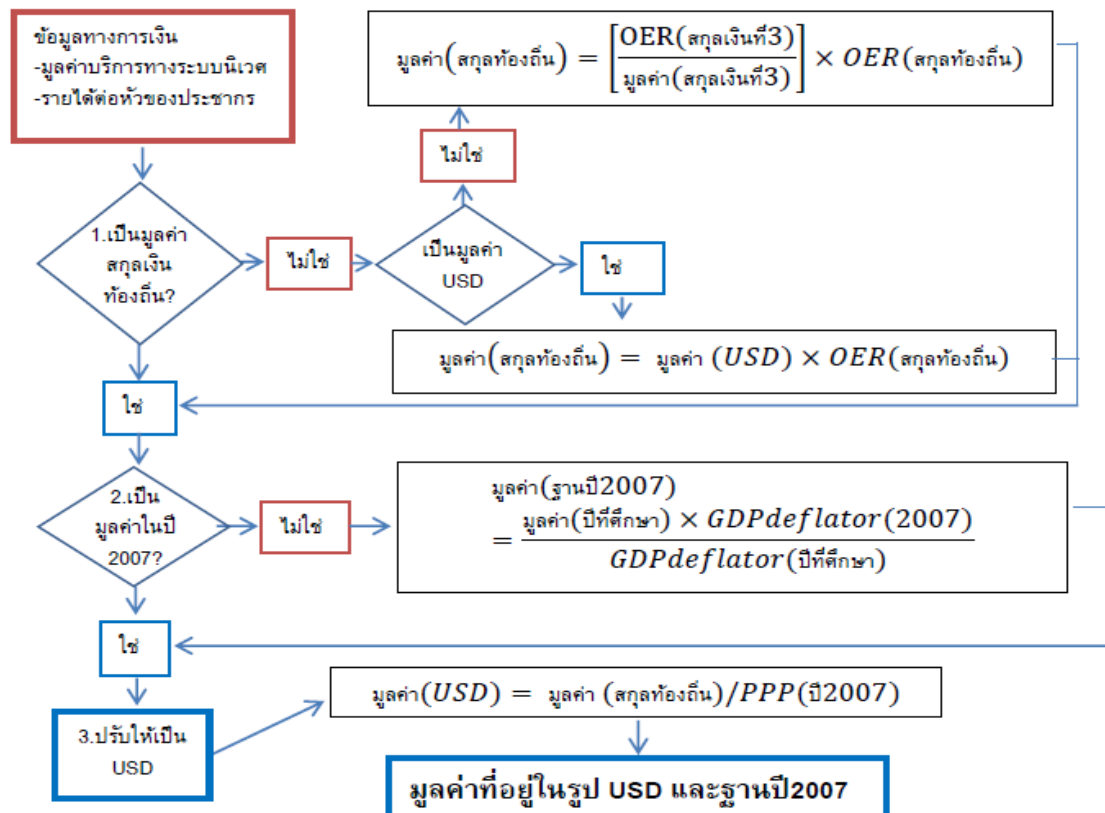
ข้อมูลทางการเงิน
-มูลค่าบริการทางระบบนิเวศ
-รายได้ต่อหัวของประชากร

$\text{มูลค่า}(\text{สกุลท้องถิ่น}) = \left[\frac{\text{OER}(\text{สกุลเงินที่3})}{\text{มูลค่า}(\text{สกุลเงินที่3})}\right] \times OER(\text{สกุลท้องถิ่น})$

ไม่ใช่

1.เป็นมูลค่าสกุลเงินท้องถิ่น?

ไม่ใช่

เป็นมูลค่า USD

ใช่

$\text{มูลค่า}(\text{สกุลท้องถิ่น}) = \text{มูลค่า } (USD) \times OER(\text{สกุลท้องถิ่น})$

ใช่

2.เป็นมูลค่าในปี 2007?

ไม่ใช่

$\text{มูลค่า}(\text{ฐานปี}2007) = \frac{\text{มูลค่า}(\text{ปีที่ศึกษา}) \times GDPdeflator(2007)}{GDPdeflator(\text{ปีที่ศึกษา})}$

ใช่

3.ปรับให้เป็น USD

$\text{มูลค่า}(USD) = \text{มูลค่า } (\text{สกุลท้องถิ่น})/PPP(\text{ปี}2007)$

มูลค่าที่อยู่ในรูป USD และฐานปี2007